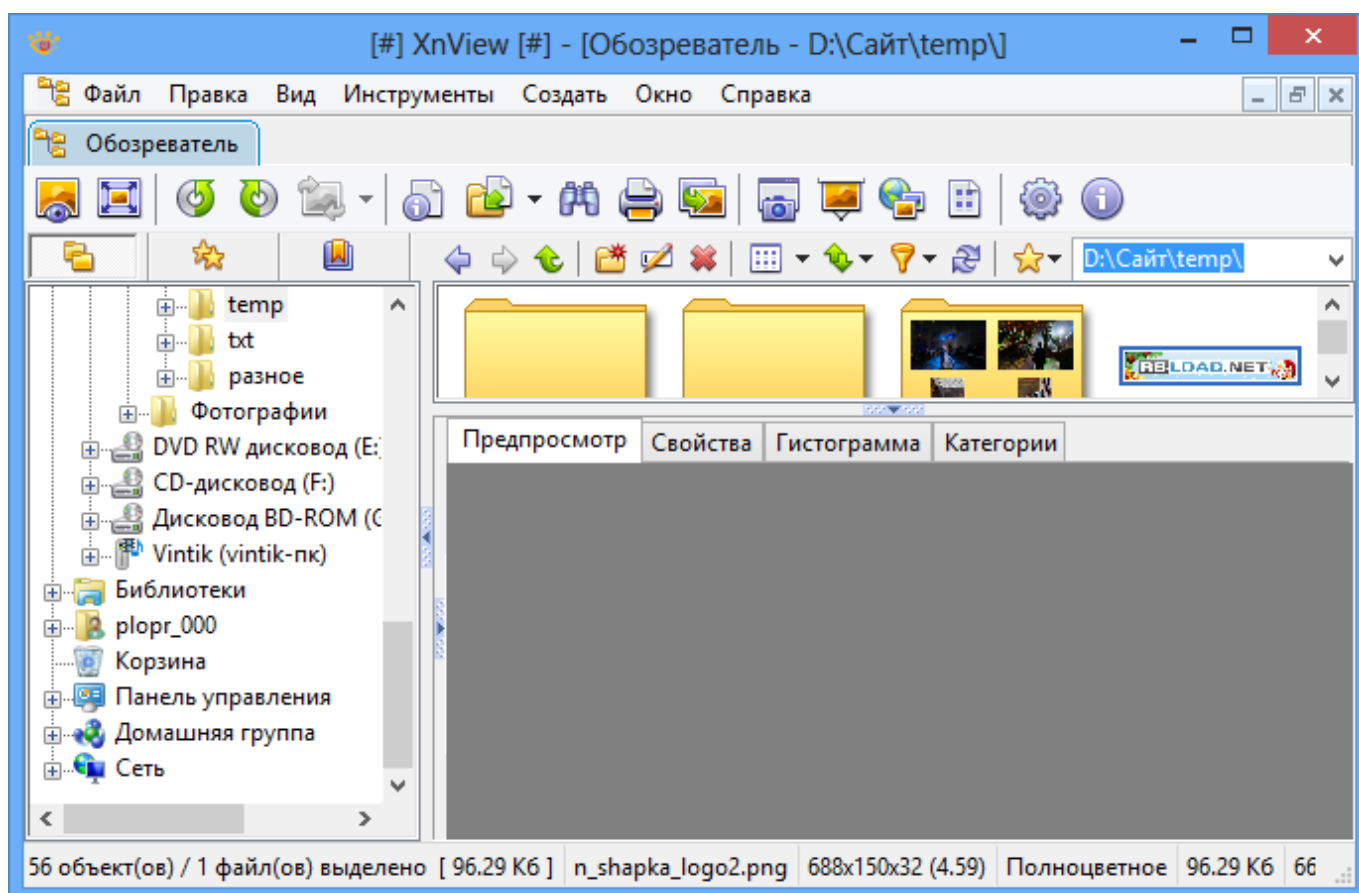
[#] XnView [#] - [Обозреватель - D:\Сайт\temp\]

Файл Правка Вид Инструменты Создать Окно Справка

Обозреватель

D:\Сайт\temp\

temp
txt
разное
Фотографии
DVD RW дисковод (E:)
CD-дисковод (F:)
Дисковод BD-ROM (G
Vintik (vintik-пк)
Библиотеки
plopr_000
Корзина
Панель управления
Домашняя группа
Сеть

RELOAD.NET

Предпросмотр | Свойства | Гистограмма | Категории

56 объект(ов) / 1 файл(ов) выделено [ 96.29 Кб ] | n_shapka_logo2.png | 688x150x32 (4.59) | Полноцветное | 96.29 Кб | 66